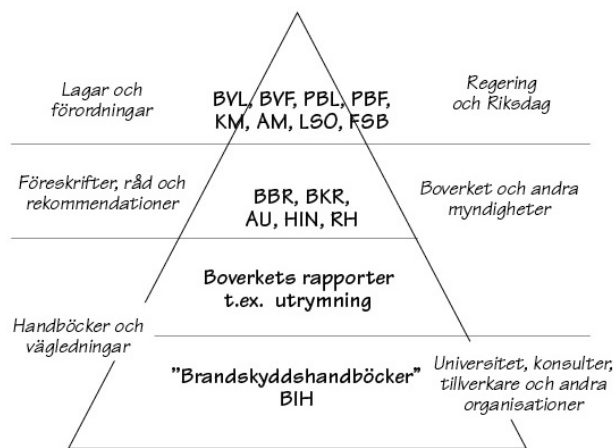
Lagar och förordningar

BVL, BVF, PBL, PBF, KM, AM, LSO, FSB

Regering och Riksdag

Föreskrifter, råd och rekommendationer

BBR, BKR, AU, HIN, RH

Boverket och andra myndigheter

Boverkets rapporter t.ex. utrymning

Handböcker och vägledningar

"Brandskyddshandböcker" BIH

Universitet, konsulter, tillverkare och andra organisationer